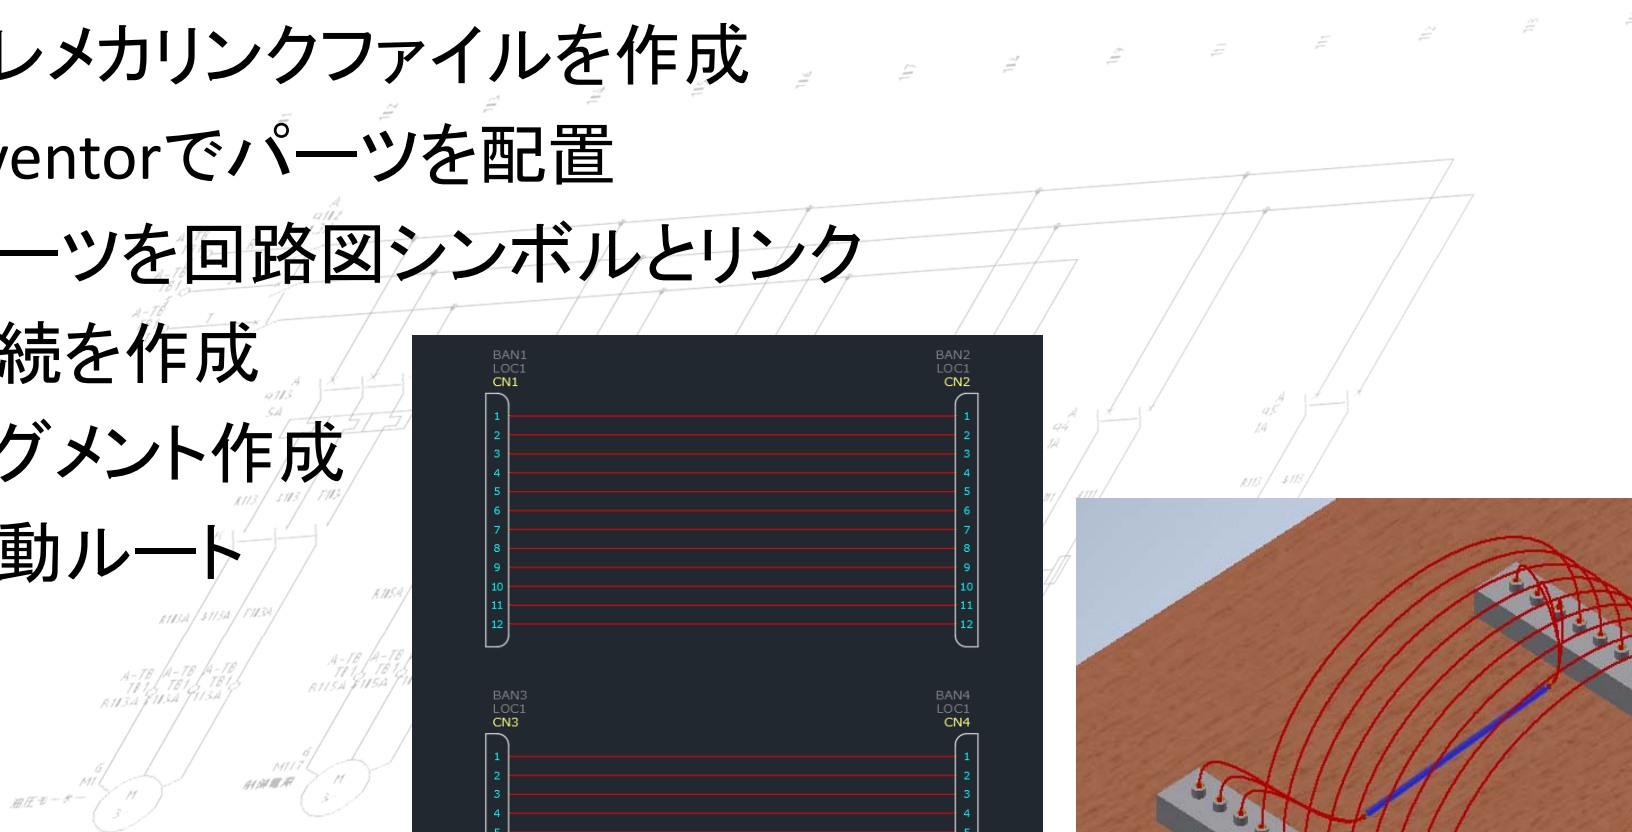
レメカリンクファイルを作成
ventorでパーツを配置
ーツを回路図シンボルとリンク
続を作成
グメント作成
動ルート

BAN1
LOC1
CN1

BAN2
LOC1
CN2

1
2
3
4
5
6
7
8
9
10
11
12

1
2
3
4
5
6
7
8
9
10
11
12

BAN3
LOC1
CN3

BAN4
LOC1
CN4

1
2
3
4

1
2
3
4